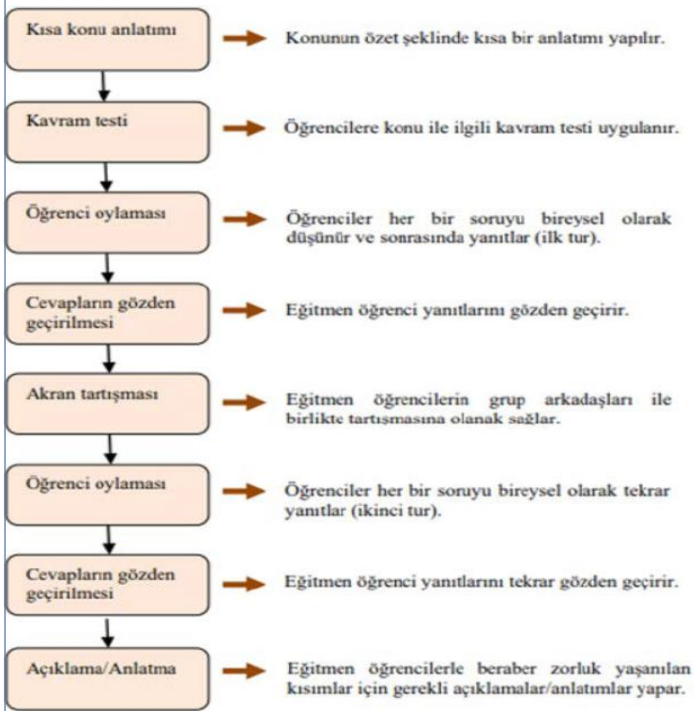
Kısa konu anlatımı

Konunun özet şeklinde kısa bir anlatımı yapılır.

Kavram testi

Öğrencilere konu ile ilgili kavram testi uygulanır.

Öğrenci oylaması

Öğrenciler her bir soruyu bireysel olarak düşünür ve sonrasında yanıtlar (ilk tur).

Cevapların gözden geçirilmesi

Eğitmen öğrenci yanıtlarını gözden geçirir.

Akran tartışması

Eğitmen öğrencilerin grup arkadaşları ile birlikte tartışmasına olanak sağlar.

Öğrenci oylaması

Öğrenciler her bir soruyu bireysel olarak tekrar yanıtlar (ikinci tur).

Cevapların gözden geçirilmesi

Eğitmen öğrenci yanıtlarını tekrar gözden geçirir.

Açıklama/Anlatma

Eğitmen öğrencilerle beraber zorluk yaşanılan kısımlar için gerekli açıklamalar/anlatımlar yapar.